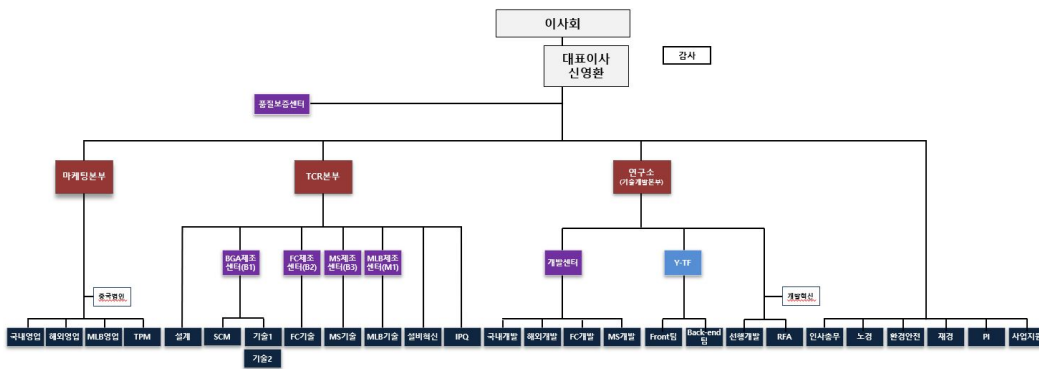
이사회

대표이사
신영환

감사

품질보증센터

마케팅본부

TCR본부

연구소
(기술개발본부)

중국법인

BGA제조
센터(B1)

FC제조
센터(B2)

MS제조
센터(B3)

MLB제조
센터(M1)

개발센터

Y-TF

개발혁신

국내영업

해외영업

MLB영업

TPM

설계

SCM

기술1

기술2

FC기술

MS기술

MLB기술

설비혁신

IPQ

국내개발

해외개발

FC개발

MS개발

Front팀

Back-end
팀

선행개발

RFA

인사총무

노경

환경안전

재경

PI

사업지원